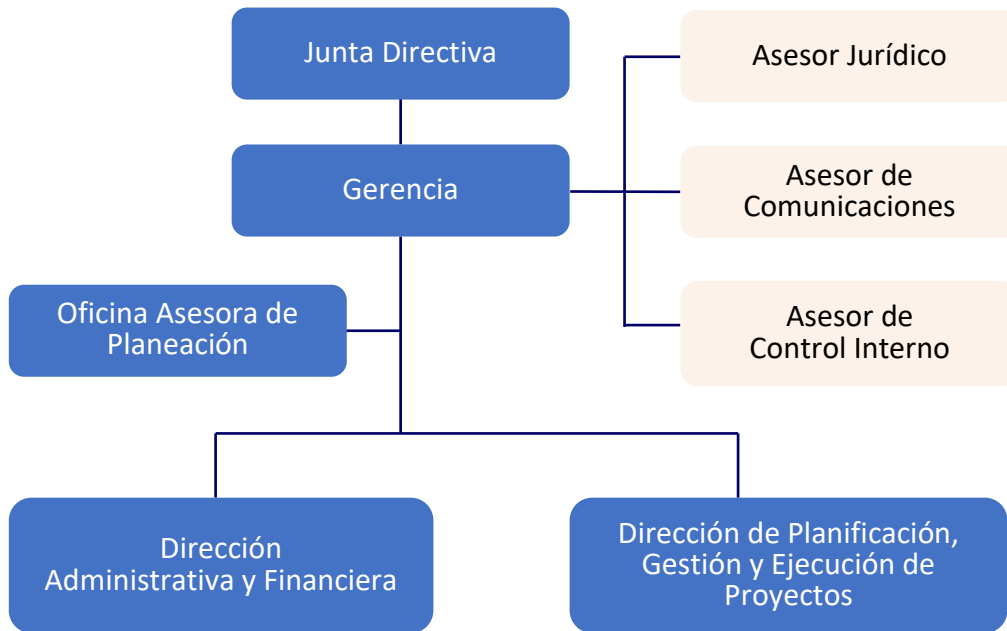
Junta Directiva

Asesor Jurídico

Gerencia

Asesor de Comunicaciones

Oficina Asesora de Planeación

Asesor de Control Interno

Dirección Administrativa y Financiera

Dirección de Planificación, Gestión y Ejecución de Proyectos